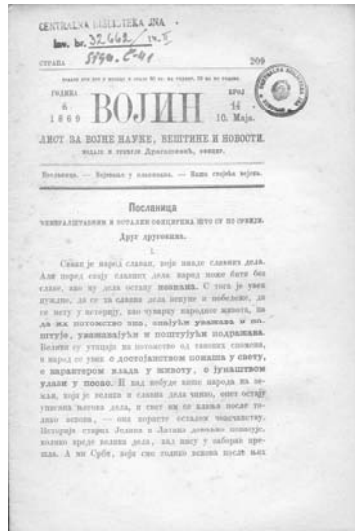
CENTRALNA BIBLIOTEKA JNA
Inv. br. 32662 ..... IV-II
5140. C-41

СТРАНА 209

ГОДИНА 4. 1869

ВОЈИН

БРОЈ 14 10. Маја.

ЛИСТ ЗА ВОЈНЕ НАУКЕ, ВЕШТИНЕ И НОВОСТИ.

Посланица. — Вјежбање у нишањењу. — Наша спољња вјежба.

Посланица
ГЕНЕРАЛШТАБНИМ И ОСТАЛИМ ОФИЦИРИМА ШТО СУ ПО СРБИЈИ.
Друг друговима.
I.

Сваки је народ славан, који имаде славних дела. Али поред свију славних дела народ може бити без славе, ако му дела остану незнана. С тога је увек нуждно, да се та славна дела искупе и побележе, да се мету у историју, као чувару народног живота, па да их потомство зна, свачујући уважава и поштује, уважавајући и поштујући подражава. Велика су утицаја на потомство од таквих спомена, а народ се увек с достојанством показа у свету, с карактером влада у животу, с јунаштвом улази у посао. И над већим делом народа на земљи, који је велика и славна дела чинио, опет остаје утисак његова дела, и свет им се клања после толико векова, — она користе осталом човечанству. Историја старих Јелина и Латина довољно показује, колико вреде велика дела, кад нису у заборав пресла. А ми Срби, који смо толико векова после њих